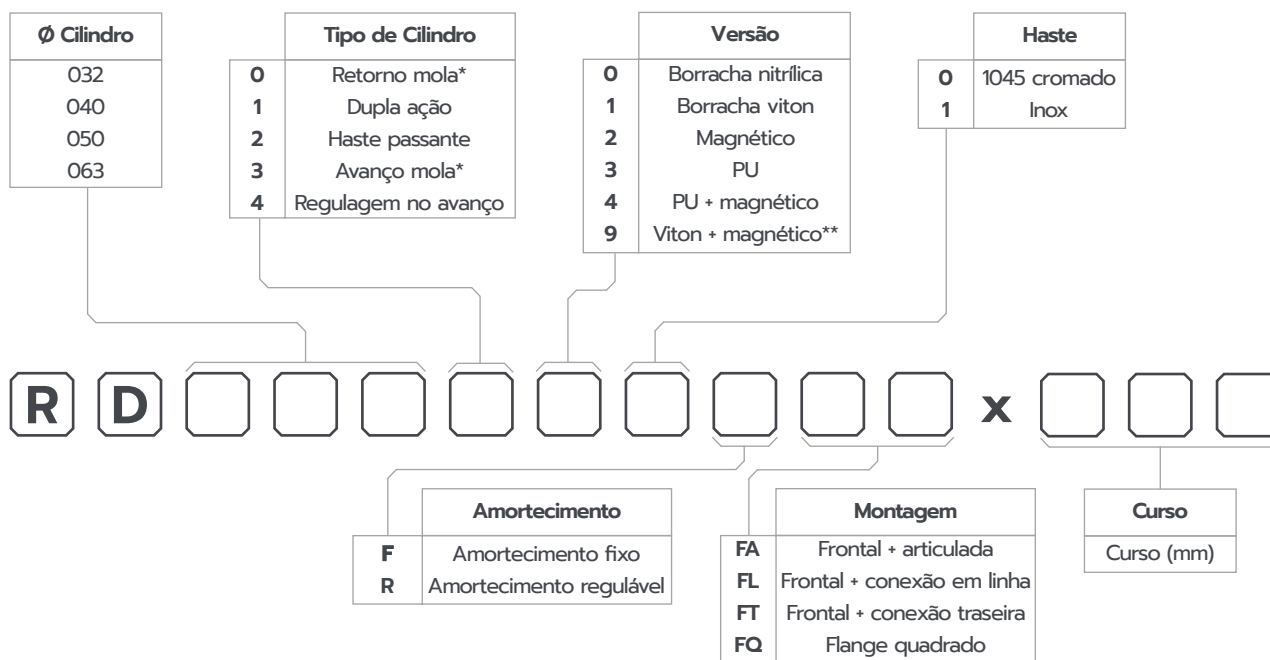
| Ø Cilindro |
|---|
| 032 |
| 040 |
| 050 |
| 063 |

| | Tipo de Cilindro |
|---|---|
| 0 | Retorno mola* |
| 1 | Dupla ação |
| 2 | Haste passante |
| 3 | Avanço mola* |
| 4 | Regulagem no avanço |

| | Versão |
|---|---|
| 0 | Borracha nitrílica |
| 1 | Borracha viton |
| 2 | Magnético |
| 3 | PU |
| 4 | PU + magnético |
| 9 | Viton + magnético** |

| | Haste |
|---|---|
| 0 | 1045 cromado |
| 1 | Inox |

R D x

| | Amortecimento |
|---|---|
| F | Amortecimento fixo |
| R | Amortecimento regulável |

| | Montagem |
|---|---|
| FA | Frontal + articulada |
| FL | Frontal + conexão em linha |
| FT | Frontal + conexão traseira |
| FQ | Flange quadrado |

| Curso |
|---|
| Curso (mm) |